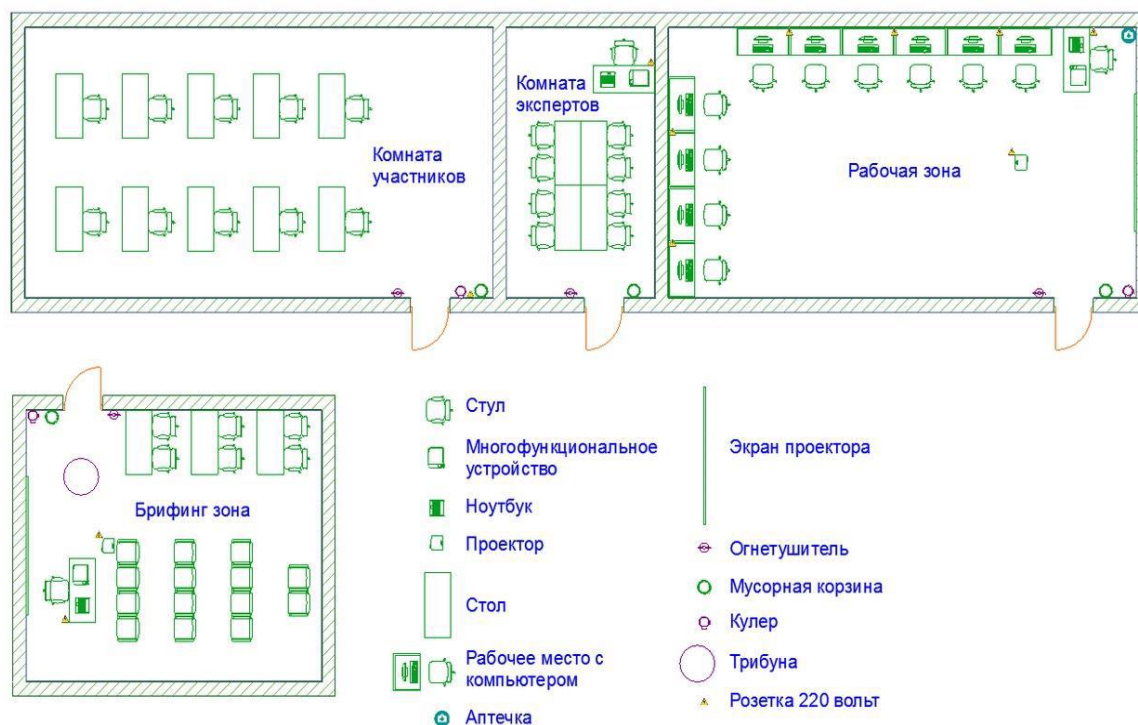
Комната участников

Комната экспертов

Рабочая зона

Брифинг зона

Стул

Многофункциональное устройство

Ноутбук

Проектор

Стол

Рабочее место с компьютером

Аптечка

Экран проектора

Огнетушитель

Мусорная корзина

Кулер

Трибуна

Розетка 220 вольт